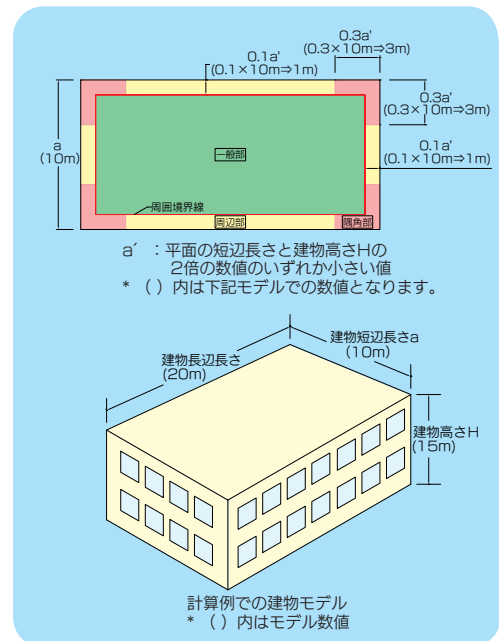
0.3a'
(0.3×10m⇒3m)

0.1a'
(0.1×10m⇒1m)

0.3a'
(0.3×10m⇒3m)

a
(10m)

一般部

0.1a'
(0.1×10m⇒1m)

周囲境界線

周辺部

隅角部

a´ ：平面の短辺長さと建物高さHの2倍の数値のいずれか小さい値

＊（ ）内は下記モデルでの数値となります。

建物短辺長さa
(10m)

建物長辺長さ
(20m)

建物高さH
(15m)

計算例での建物モデル
＊（ ）内はモデル数値